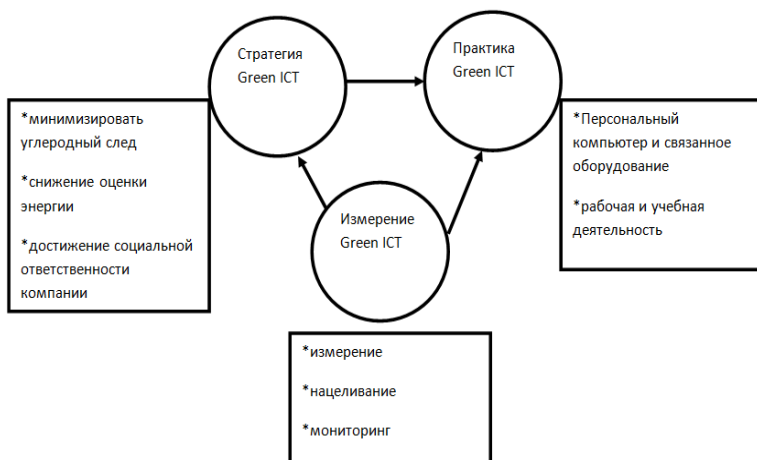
Стратегия Green ICT

Практика Green ICT

*минимизировать углеродный след

*снижение оценки энергии

*достижение социальной ответственности компании

*Персональный компьютер и связанное оборудование

*рабочая и учебная деятельность

Измерение Green ICT

*измерение

*нацеливание

*мониторинг